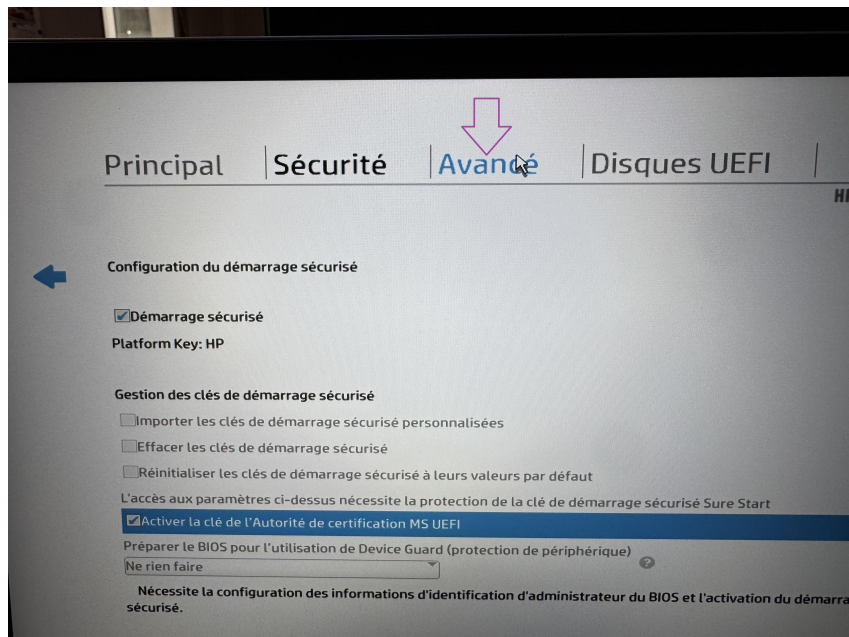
Principal | Sécurité | Avancé | Disques UEFI |

HI

Configuration du démarrage sécurisé

Démarrage sécurisé

Platform Key: HP

Gestion des clés de démarrage sécurisé

Importer les clés de démarrage sécurisé personnalisées

Effacer les clés de démarrage sécurisé

Réinitialiser les clés de démarrage sécurisé à leurs valeurs par défaut

L'accès aux paramètres ci-dessus nécessite la protection de la clé de démarrage sécurisé Sure Start

Activer la clé de l'Autorité de certification MS UEFI

Préparer le BIOS pour l'utilisation de Device Guard (protection de périphérique)

Ne rien faire

Nécessite la configuration des informations d'identification d'administrateur du BIOS et l'activation du démarra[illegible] sécurisé.